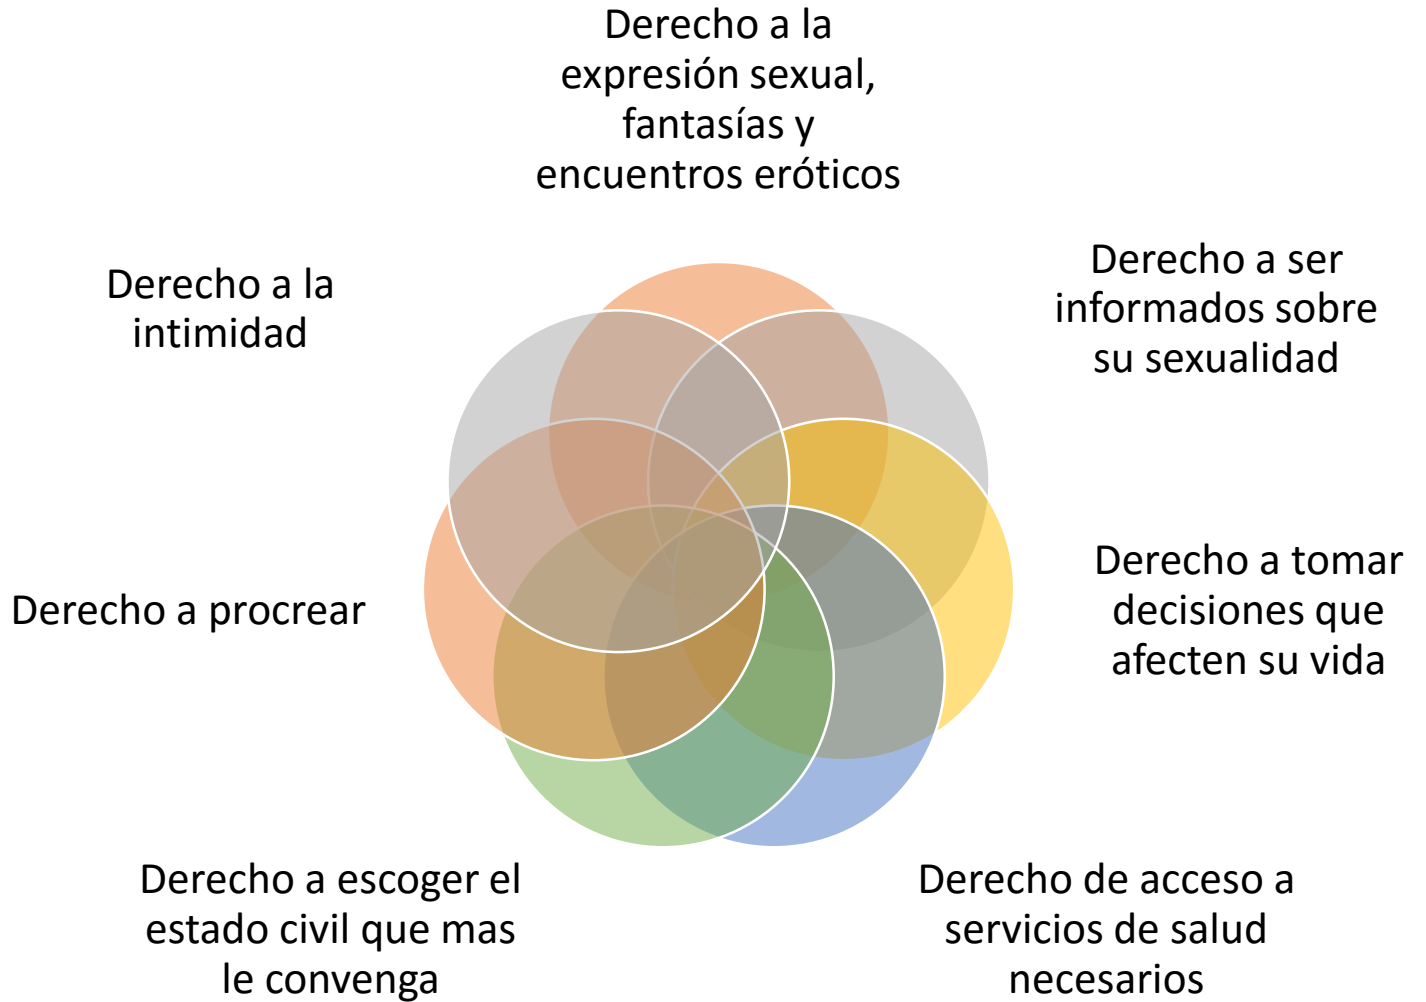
Derecho a la expresión sexual, fantasías y encuentros eróticos

Derecho a ser informados sobre su sexualidad

Derecho a tomar decisiones que afecten su vida

Derecho de acceso a servicios de salud necesarios

Derecho a escoger el estado civil que mas le convenga

Derecho a procrear

Derecho a la intimidad